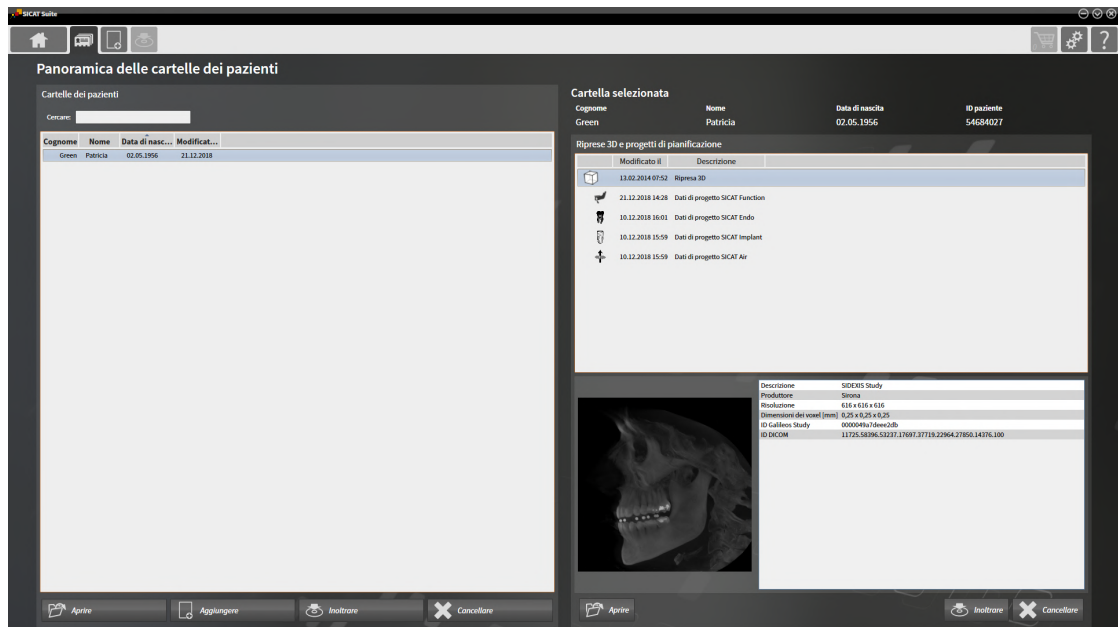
SICAT Suite

Panoramica delle cartelle dei pazienti

Cartelle dei pazienti

Cercare:

| Cognome | Nome | Data di nasc... | Modificat... |
|---|---|---|---|
| Green | Patricia | 02.05.1956 | 21.12.2018 |

Aprire
Aggiungere
Inoltrare
Cancellare

Cartella selezionata

| Cognome | Nome | Data di nascita | ID paziente |
|---|---|---|---|
| Green | Patricia | 02.05.1956 | 54684027 |

Riprese 3D e progetti di pianificazione

| Modificato il | Descrizione |
|---|---|
| 13.02.2014 07:52 | Ripresa 3D |
| 21.12.2018 14:28 | Dati di progetto SICAT Function |
| 10.12.2018 16:01 | Dati di progetto SICAT Endo |
| 10.12.2018 15:59 | Dati di progetto SICAT Implant |
| 10.12.2018 15:59 | Dati di progetto SICAT Air |

| Descrizione | SIDEXIS Study |
|---|---|
| Produttore | Sirona |
| Risoluzione | 616 x 616 x 616 |
| Dimensioni dei voxel [mm] | 0,25 x 0,25 x 0,25 |
| ID Galileos Study | 0000049a7deee2db |
| ID DICOM | 11725.58396.53237.17697.37719.22964.27850.14376.100 |

Aprire
Inoltrare
Cancellare